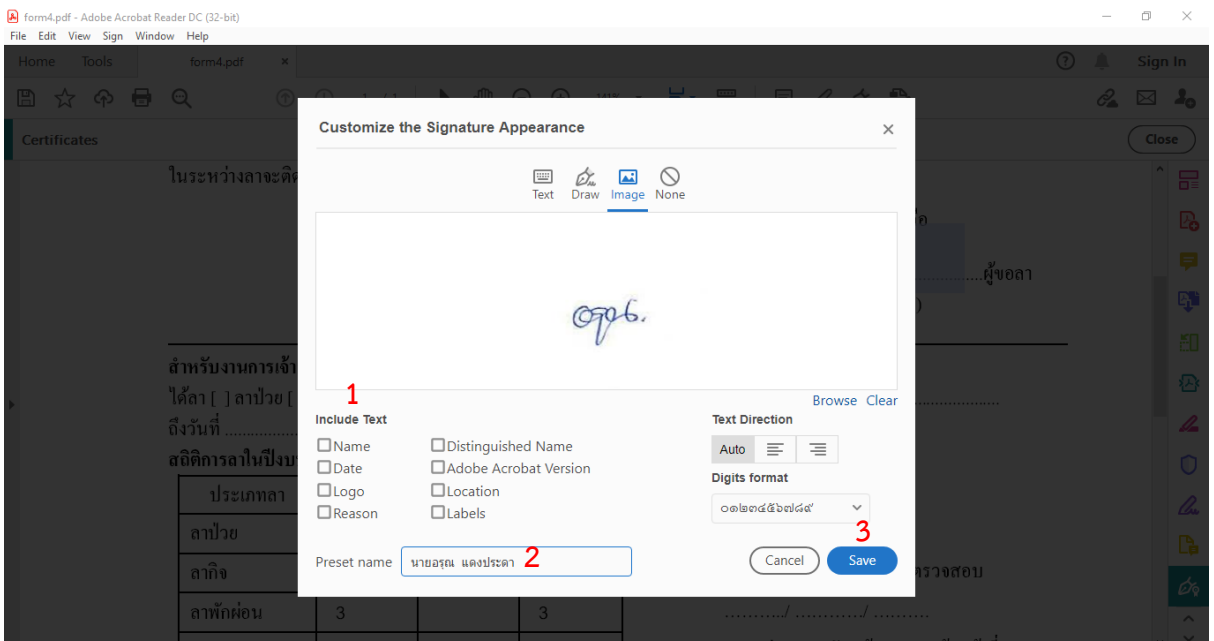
form4.pdf - Adobe Acrobat Reader DC (32-bit)
File Edit View Sign Window Help
Home Tools form4.pdf ×
Sign In
Certificates
Close

ในระหว่างลาจะติด
ผู้ขอลา
สำหรับงานการเจ้า
ได้ลา [ ] ลาป่วย [
ถึงวันที่
สถิติการลาในปีงบ

| ประเภทลา | | | |
|---|---|---|---|
| ลาป่วย | | | |
| ลากิจ | | | |
| ลาพักผ่อน | 3 | | 3 |

ตรวจสอบ
........../ ............/ ..........

Customize the Signature Appearance ×
Text Draw Image None
Browse Clear
1
Include Text
Name
Date
Logo
Reason
Distinguished Name
Adobe Acrobat Version
Location
Labels
Text Direction
Auto
Digits format
๐๑๒๓๔๕๖๗๘๙
Preset name นายอรุณ แดงประดา 2
3
Cancel Save